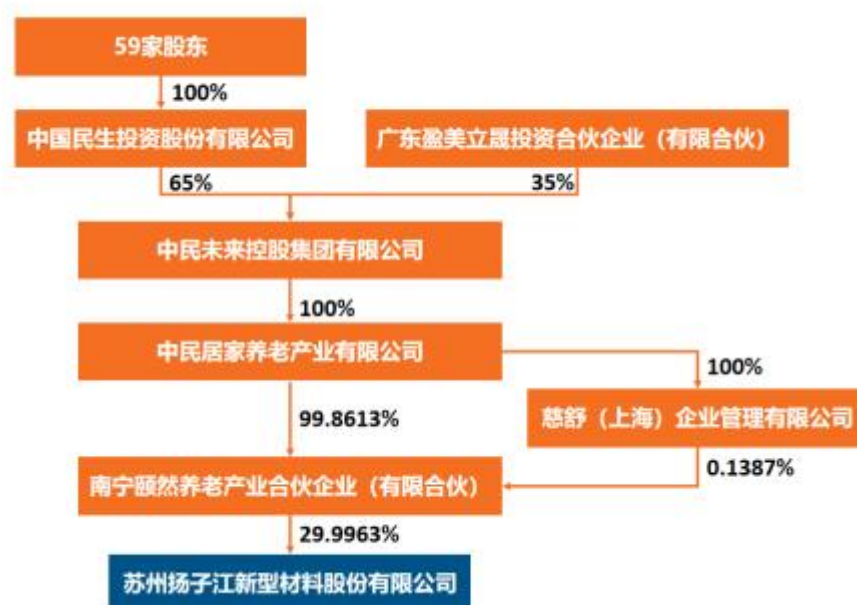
59家股东

100%

中国民生投资股份有限公司

广东盈美立晟投资合伙企业（有限合伙）

65%

35%

中民未来控股集团有限公司

100%

中民居家养老产业有限公司

100%

99.8613%

慈舒（上海）企业管理有限公司

0.1387%

南宁颐然养老产业合伙企业（有限合伙）

29.9963%

苏州扬子江新型材料股份有限公司